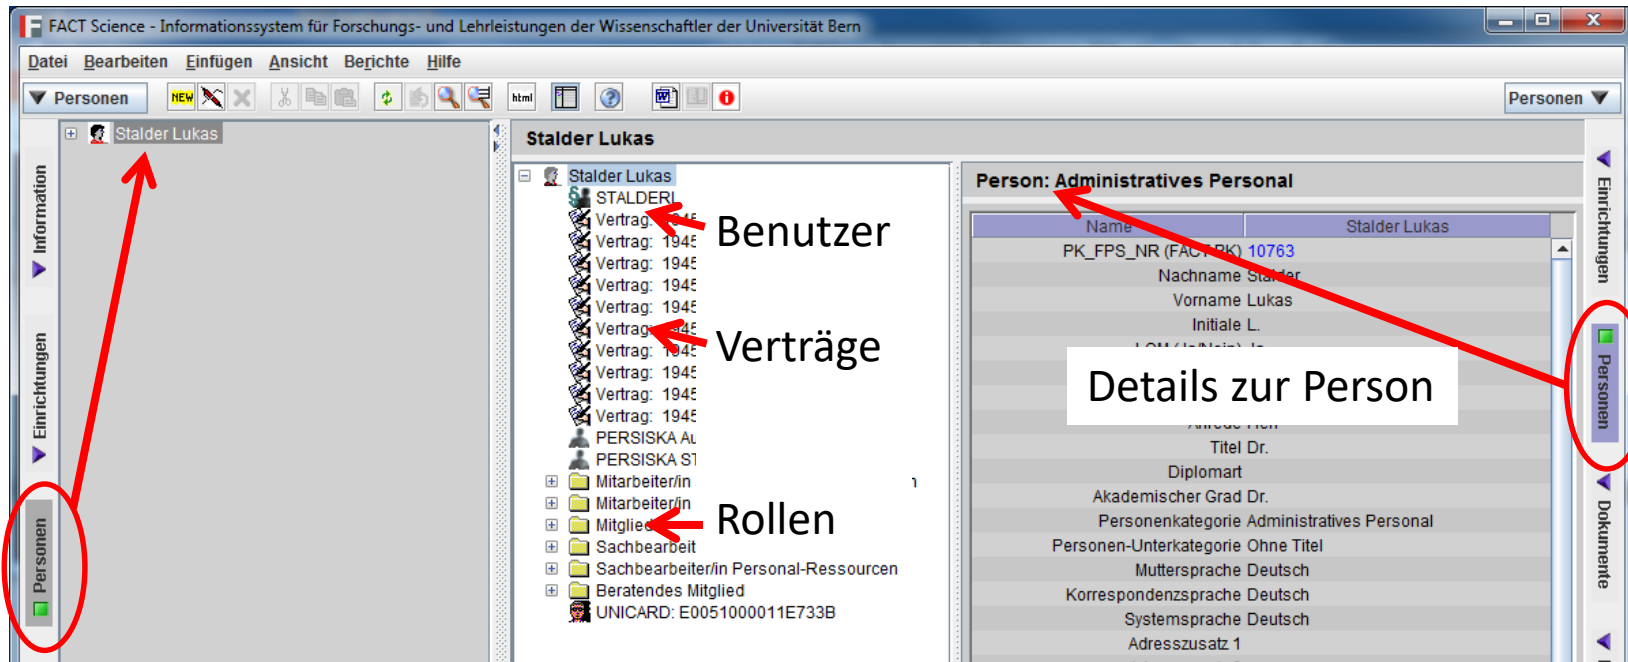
FACT Science - Informationssystem für Forschungs- und Lehrleistungen der Wissenschaftler der Universität Bern

Datei Bearbeiten Einfügen Ansicht Berichte Hilfe

Personen

NEW

html

Personen

Information

Einrichtungen

Personen

Stalder Lukas

Stalder Lukas

Stalder Lukas
STALDERL
Vertrag: 194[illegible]
Vertrag: 1945
Vertrag: 1945
Vertrag: 1945
Vertrag: 1945
Vertrag: 194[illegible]
Vertrag: 194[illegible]
Vertrag: 1945
Vertrag: 1945
Vertrag: 1945
PERSISKA Au
PERSISKA ST
Mitarbeiter/in
Mitarbeiter/in
Mitglie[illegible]
Sachbearbeit
Sachbearbeiter/in Personal-Ressourcen
Beratendes Mitglied
UNICARD: E0051000011E733B

Benutzer

Verträge

Rollen

Person: Administratives Personal

| Name | Stalder Lukas |
|---|---|
| PK_FPS_NR (FACT PK) | 10763 |
| Nachname | Stalder |
| Vorname | Lukas |
| Initiale | L. |
| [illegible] | |
| Titel | Dr. |
| Diplomart | |
| Akademischer Grad | Dr. |
| Personenkategorie | Administratives Personal |
| Personen-Unterkategorie | Ohne Titel |
| Muttersprache | Deutsch |
| Korrespondenzsprache | Deutsch |
| Systemsprache | Deutsch |
| Adresszusatz 1 | |

Details zur Person

Einrichtungen

Personen

Dokumente